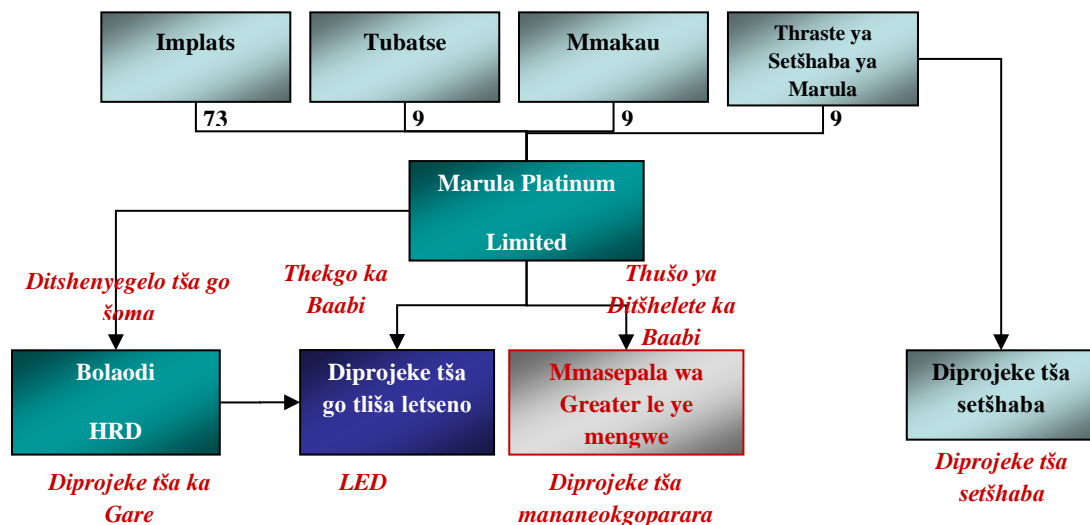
Implats

Tubatse

Mmakau

Thraste ya Setšhaba ya Marula

73

9

9

9

Marula Platinum Limited

Ditshenyegelo tša go šoma

Thekgo ka Baabi

Thušo ya Ditšhelete ka Baabi

Bolaodi HRD

Diprojeke tša go tliša letseno

Mmasepala wa Greater le ye mengwe

Diprojeke tša setšhaba

Diprojeke tša ka Gare

LED

Diprojeke tša mananeokgoparara

Diprojeke tša setšhaba